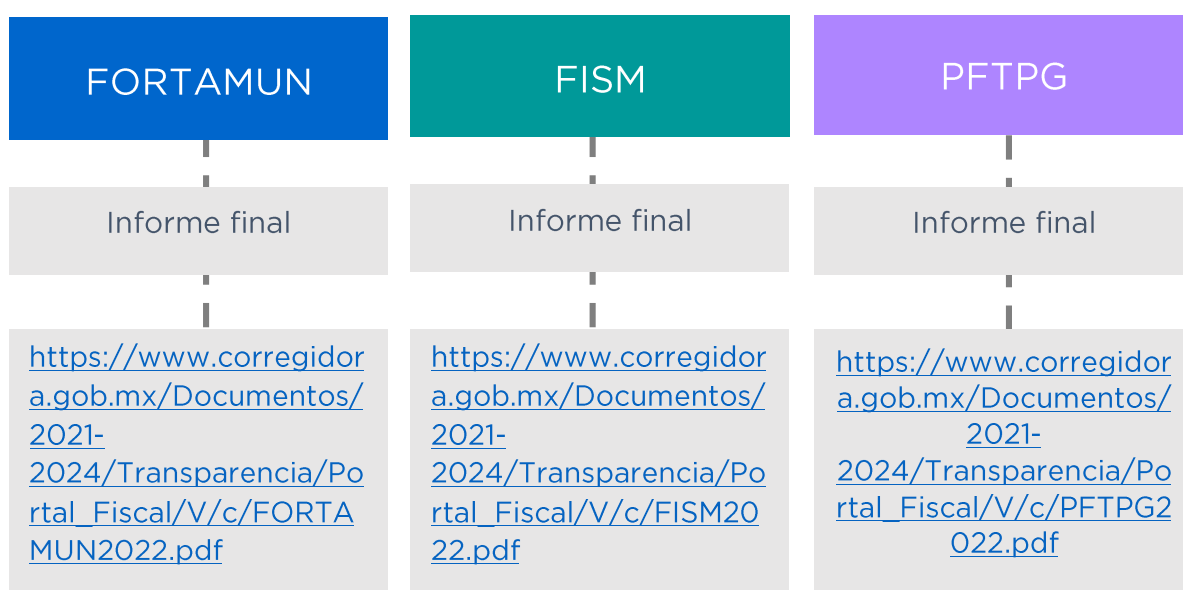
FORTAMUN

Informe final

https://www.corregidora.gob.mx/Documentos/2021-2024/Transparencia/Portal_Fiscal/V/c/FORTAMUN2022.pdf

FISM

Informe final

https://www.corregidora.gob.mx/Documentos/2021-2024/Transparencia/Portal_Fiscal/V/c/FISM2022.pdf

PFTPG

Informe final

https://www.corregidora.gob.mx/Documentos/2021-2024/Transparencia/Portal_Fiscal/V/c/PFTPG2022.pdf